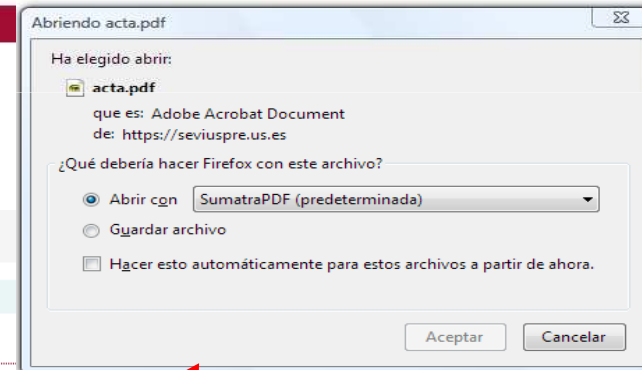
Abriendo acta.pdf

Ha elegido abrir:

acta.pdf

que es: Adobe Acrobat Document
de: https://seviuspre.us.es

¿Qué debería hacer Firefox con este archivo?

Abrir con SumatraPDF (predeterminada)

Guardar archivo

Hacer esto automáticamente para estos archivos a partir de ahora.

Aceptar Cancelar